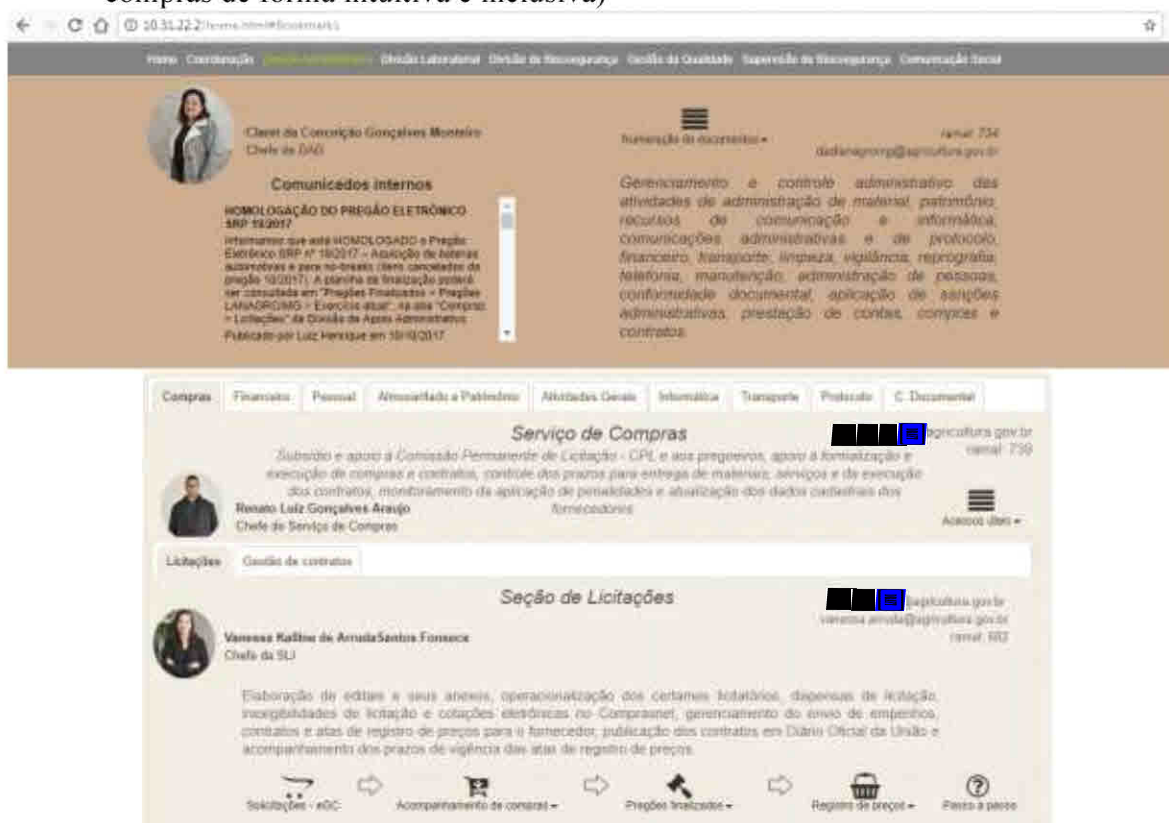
compras de forma intuitiva e inclusiva)

10.31.22.2/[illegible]

Home Coordenação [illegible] Divisão Laboratorial Divisão de Biossegurança Gestão da Qualidade Supervisão de Biossegurança Comunicação Social

Claret da Conceição Gonçalves Monteiro
Chefe da DAD

Numeração de documentos ▾

ramal: 734
dadlanagromg@agricultura.gov.br

Comunicados internos

HOMOLOGAÇÃO DO PREGÃO ELETRÔNICO SRP 10/2017

Informamos que está HOMOLOGADO o Pregão Eletrônico SRP nº 10/2017 – Aquisição de baterias automotivas e para no-breaks (itens cancelados do pregão 10/2017). A planilha de finalização poderá ser consultada em "Pregões Finalizados > Pregões LANAGRO/MG > Exercício atual", na aba "Compras > Licitações" da Divisão de Apoio Administrativo.

Publicado por Luiz Henrique em 10/10/2017

Gerenciamento e controle administrativo das atividades de administração de material, patrimônio, recursos de comunicação e informática, comunicações administrativas e de protocolo, financeiro, transporte, limpeza, vigilância, reprografia, telefonia, manutenção, administração de pessoas, conformidade documental, aplicação de sanções administrativas, prestação de contas, compras e contratos.

Compras | Financeiro | Pessoal | Almoxarifado e Patrimônio | Atividades Gerais | Informática | Transporte | Protocolo | C. Documental

Serviço de Compras

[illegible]agricultura.gov.br
ramal: 739

Subsídio e apoio à Comissão Permanente de Licitação - CPL e aos pregoeiros, apoio à formalização e execução de compras e contratos, controle dos prazos para entrega de materiais, serviços e da execução dos contratos, monitoramento da aplicação de penalidades e atualização dos dados cadastrais dos fornecedores.

Renato Luiz Gonçalves Araujo
Chefe do Serviço de Compras

Acessos úteis ▾

Licitações | Gestão de contratos

Seção de Licitações

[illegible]@agricultura.gov.br
vanessa.arruda@agricultura.gov.br
ramal: 682

Vanessa Kalline de ArrudaSantos Fonseca
Chefe da SLI

Elaboração de editais e seus anexos, operacionalização dos certames licitatórios, dispensas de licitação, inexigibilidades de licitação e cotações eletrônicas no Comprasnet, gerenciamento do envio de empenhos, contratos e atas de registro de preços para o fornecedor, publicação dos contratos em Diário Oficial da União e acompanhamento dos prazos de vigência das atas de registro de preços.

Solicitações - eGC | Acompanhamento de compras ▾ | Pregões finalizados ▾ | Registro de preços ▾ | Passo a passo